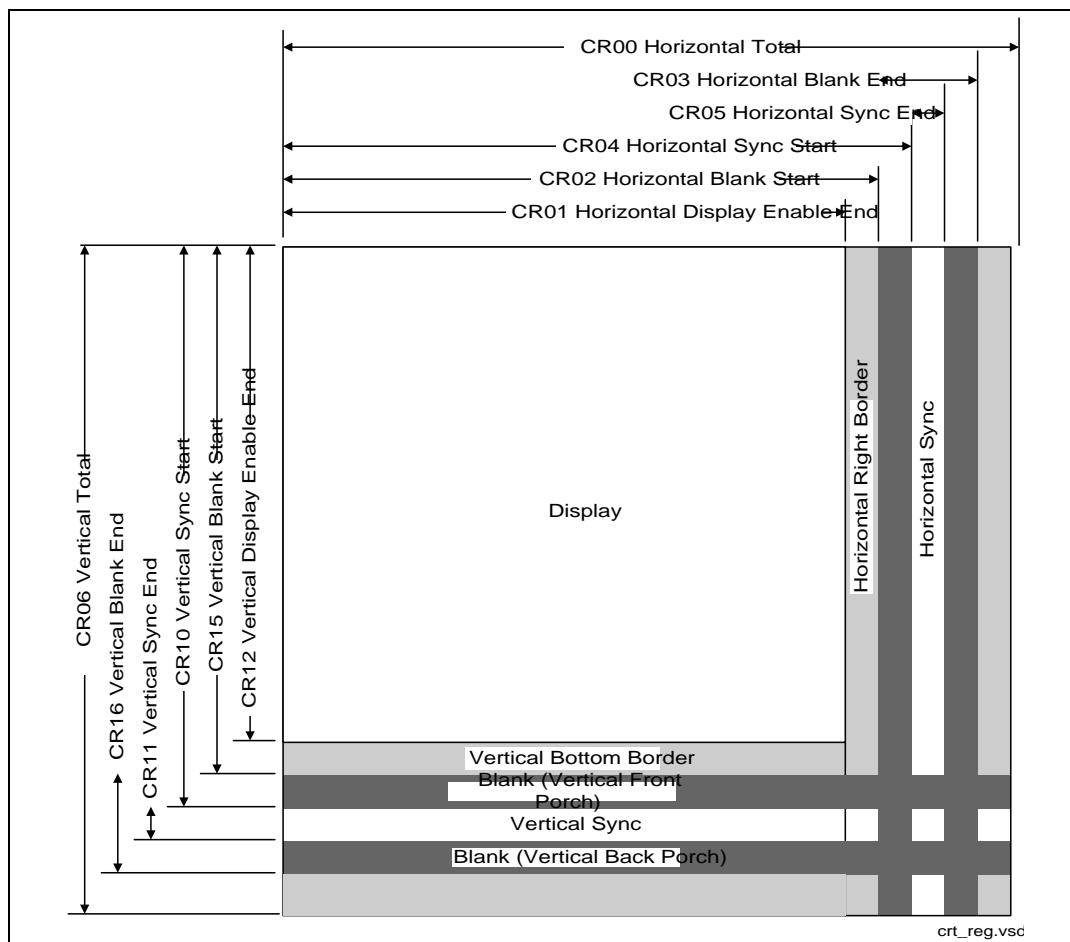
CR00 Horizontal Total
CR03 Horizontal Blank End
CR05 Horizontal Sync End
CR04 Horizontal Sync Start
CR02 Horizontal Blank Start
CR01 Horizontal Display Enable End

CR06 Vertical Total
CR16 Vertical Blank End
CR11 Vertical Sync End
CR10 Vertical Sync Start
CR15 Vertical Blank Start
CR12 Vertical Display Enable End

Display

Horizontal Right Border

Horizontal Sync

Vertical Bottom Border
Blank (Vertical Front Porch)
Vertical Sync
Blank (Vertical Back Porch)

crt_reg.vsd